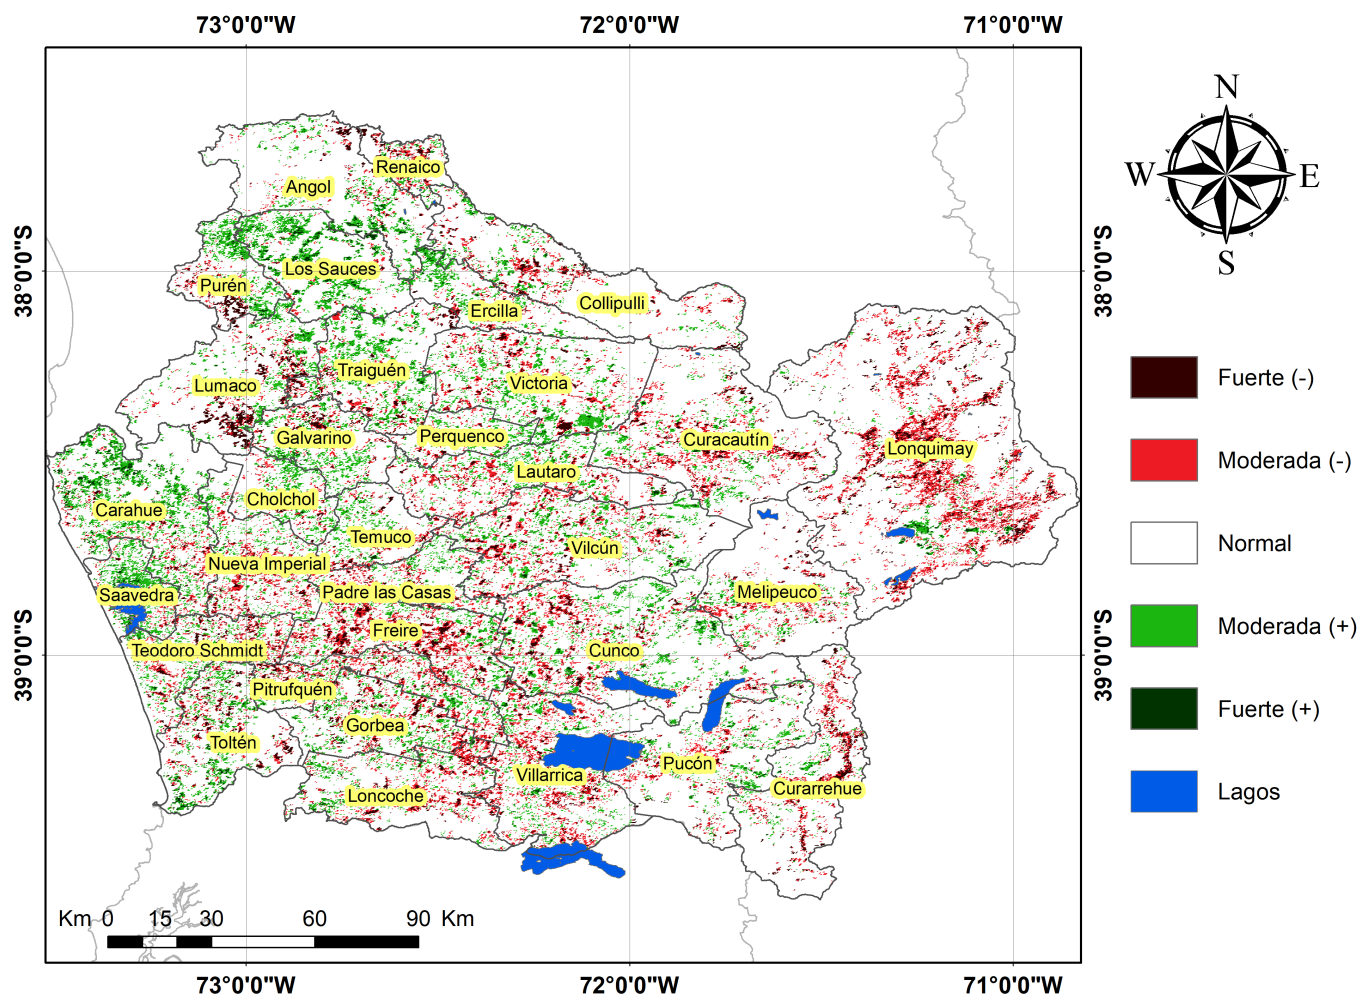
73°0'0"W 72°0'0"W 71°0'0"W

38°0'0"S 39°0'0"S

38°0'0"S 39°0'0"S

N
W E
S

Renaico
Angol
Los Sauces
Purén
Ercilla
Collipulli
Traiguén
Lumaco
Victoria
Galvarino
Perquenco
Curacautín
Lonquimay
Lautaro
Cholchol
Carahue
Temuco
Vilcún
Nueva Imperial
Saavedra
Padre las Casas
Melipeuco
Freire
Teodoro Schmidt
Cunco
Pitrufquén
Gorbea
Toltén
Pucón
Villarrica
Curarrehue
Loncoche

Fuerte (-)
Moderada (-)
Normal
Moderada (+)
Fuerte (+)
Lagos

Km 0 15 30 60 90 Km

73°0'0"W 72°0'0"W 71°0'0"W